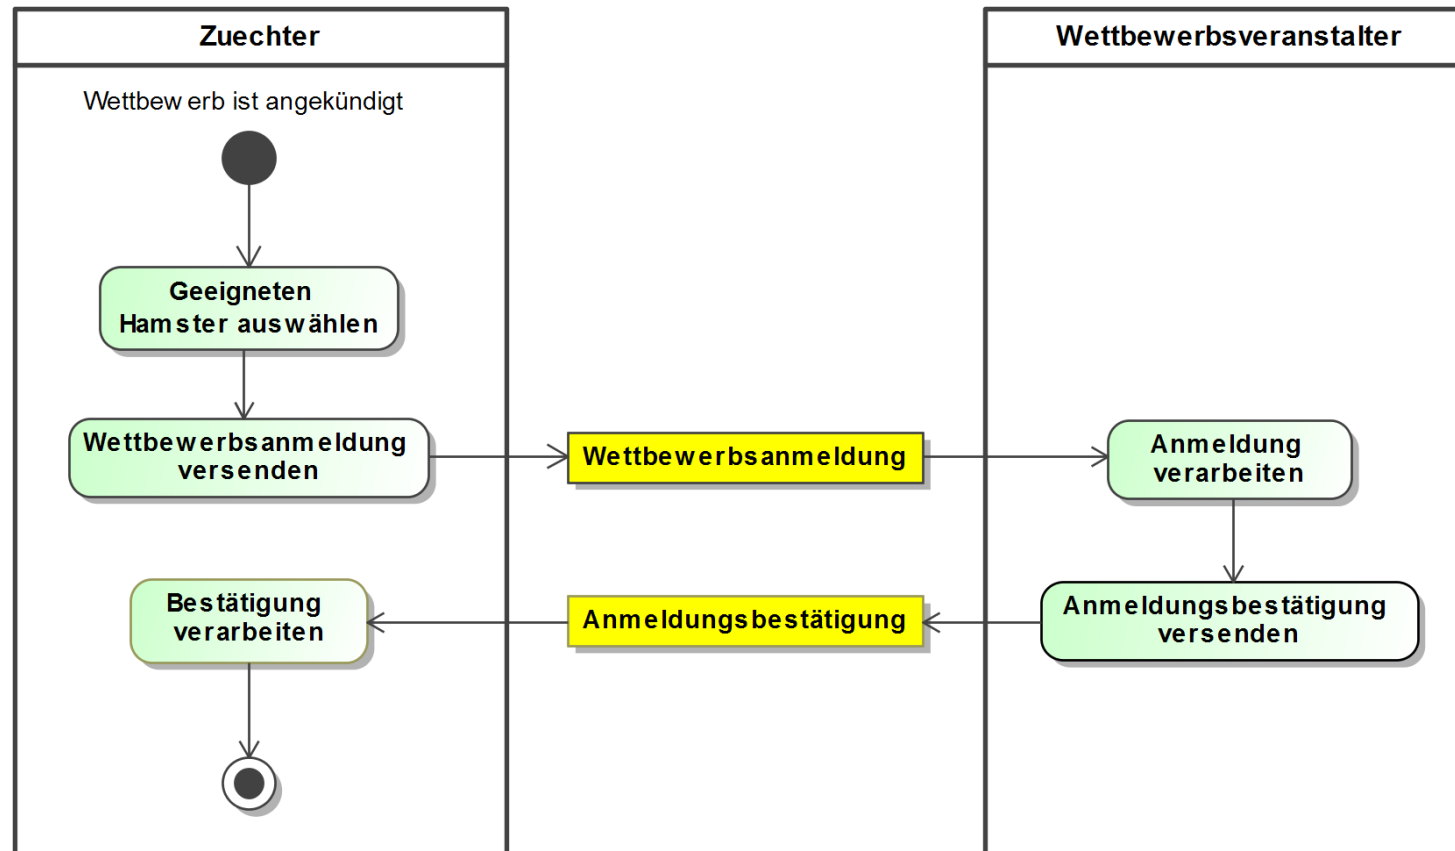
Zuechter

Wettbewerbsveranstalter

Wettbew erb ist angekündigt

Geeigneten Hamster auswählen

Wettbewerbsanmeldung versenden

Wettbewerbsanmeldung

Anmeldung verarbeiten

Anmeldungsbestätigung versenden

Anmeldungsbestätigung

Bestätigung verarbeiten